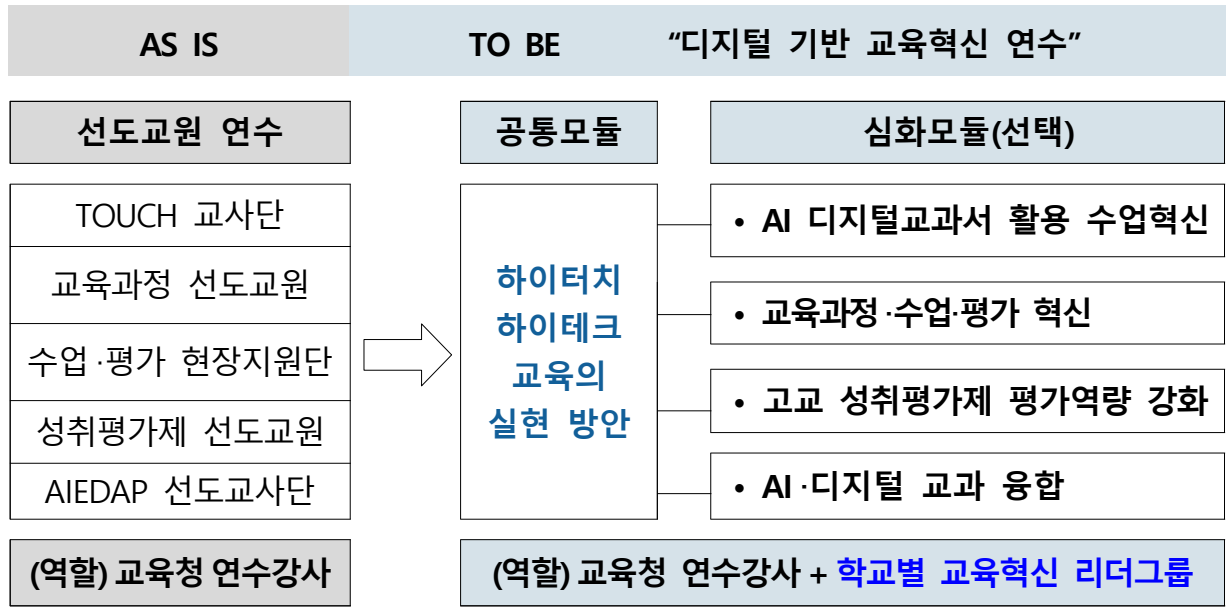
AS IS

TO BE "디지털 기반 교육혁신 연수"

선도교원 연수

TOUCH 교사단

교육과정 선도교원

수업·평가 현장지원단

성취평가제 선도교원

AIEDAP 선도교사단

(역할) 교육청 연수강사

공통모듈

하이터치 하이테크 교육의 실현 방안

심화모듈(선택)

• AI 디지털교과서 활용 수업혁신

• 교육과정·수업·평가 혁신

• 고교 성취평가제 평가역량 강화

• AI·디지털 교과 융합

(역할) 교육청 연수강사 + 학교별 교육혁신 리더그룹